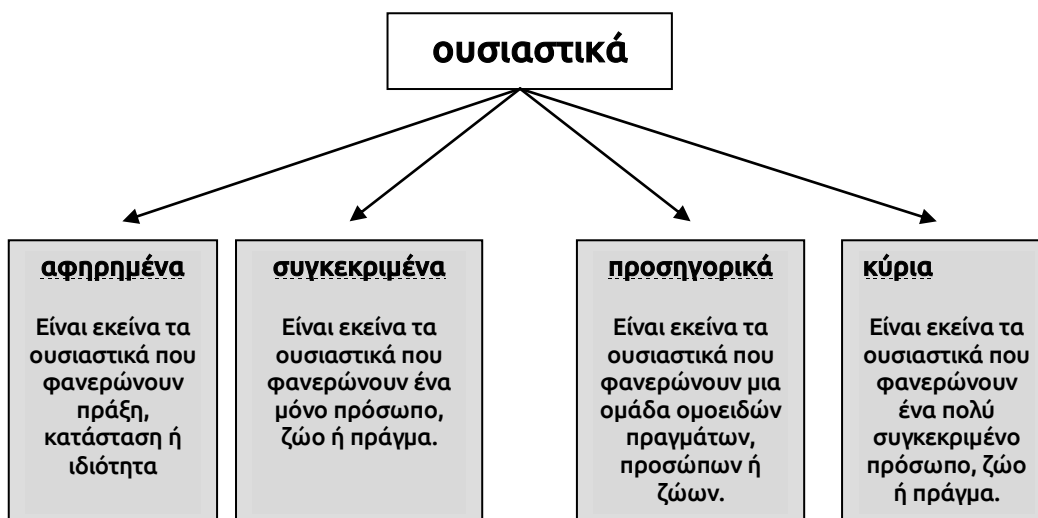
ουσιαστικά

αφηρημένα

Είναι εκείνα τα ουσιαστικά που φανερώνουν πράξη, κατάσταση ή ιδιότητα

συγκεκριμένα

Είναι εκείνα τα ουσιαστικά που φανερώνουν ένα μόνο πρόσωπο, ζώο ή πράγμα.

προσηγορικά

Είναι εκείνα τα ουσιαστικά που φανερώνουν μια ομάδα ομοειδών πραγμάτων, προσώπων ή ζώων.

κύρια

Είναι εκείνα τα ουσιαστικά που φανερώνουν ένα πολύ συγκεκριμένο πρόσωπο, ζώο ή πράγμα.